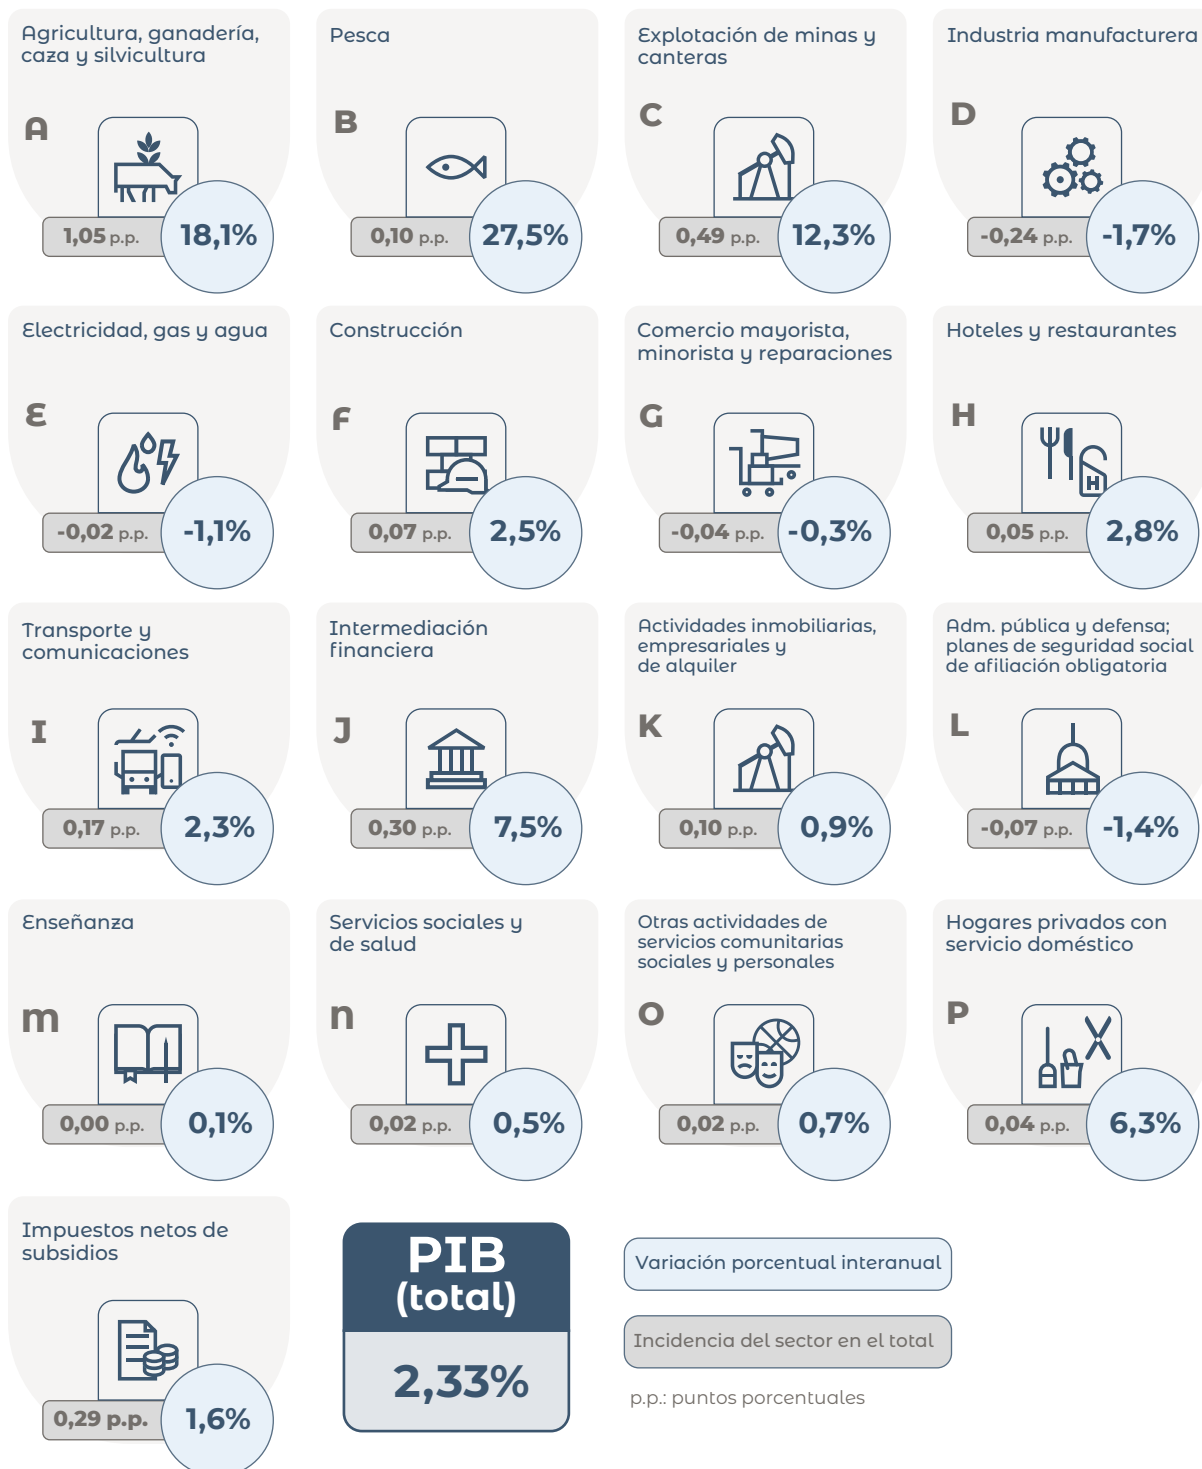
Agricultura, ganadería, caza y silvicultura
A
1,05 p.p.
18,1%

Pesca
B
0,10 p.p.
27,5%

Explotación de minas y canteras
C
0,49 p.p.
12,3%

Industria manufacturera
D
-0,24 p.p.
-1,7%

Electricidad, gas y agua
E
-0,02 p.p.
-1,1%

Construcción
F
0,07 p.p.
2,5%

Comercio mayorista, minorista y reparaciones
G
-0,04 p.p.
-0,3%

Hoteles y restaurantes
H
0,05 p.p.
2,8%

Transporte y comunicaciones
I
0,17 p.p.
2,3%

Intermediación financiera
J
0,30 p.p.
7,5%

Actividades inmobiliarias, empresariales y de alquiler
K
0,10 p.p.
0,9%

Adm. pública y defensa; planes de seguridad social de afiliación obligatoria
L
-0,07 p.p.
-1,4%

Enseñanza
m
0,00 p.p.
0,1%

Servicios sociales y de salud
n
0,02 p.p.
0,5%

Otras actividades de servicios comunitarias sociales y personales
O
0,02 p.p.
0,7%

Hogares privados con servicio doméstico
P
0,04 p.p.
6,3%

Impuestos netos de subsidios
0,29 p.p.
1,6%

PIB (total)
2,33%

Variación porcentual interanual

Incidencia del sector en el total

p.p.: puntos porcentuales